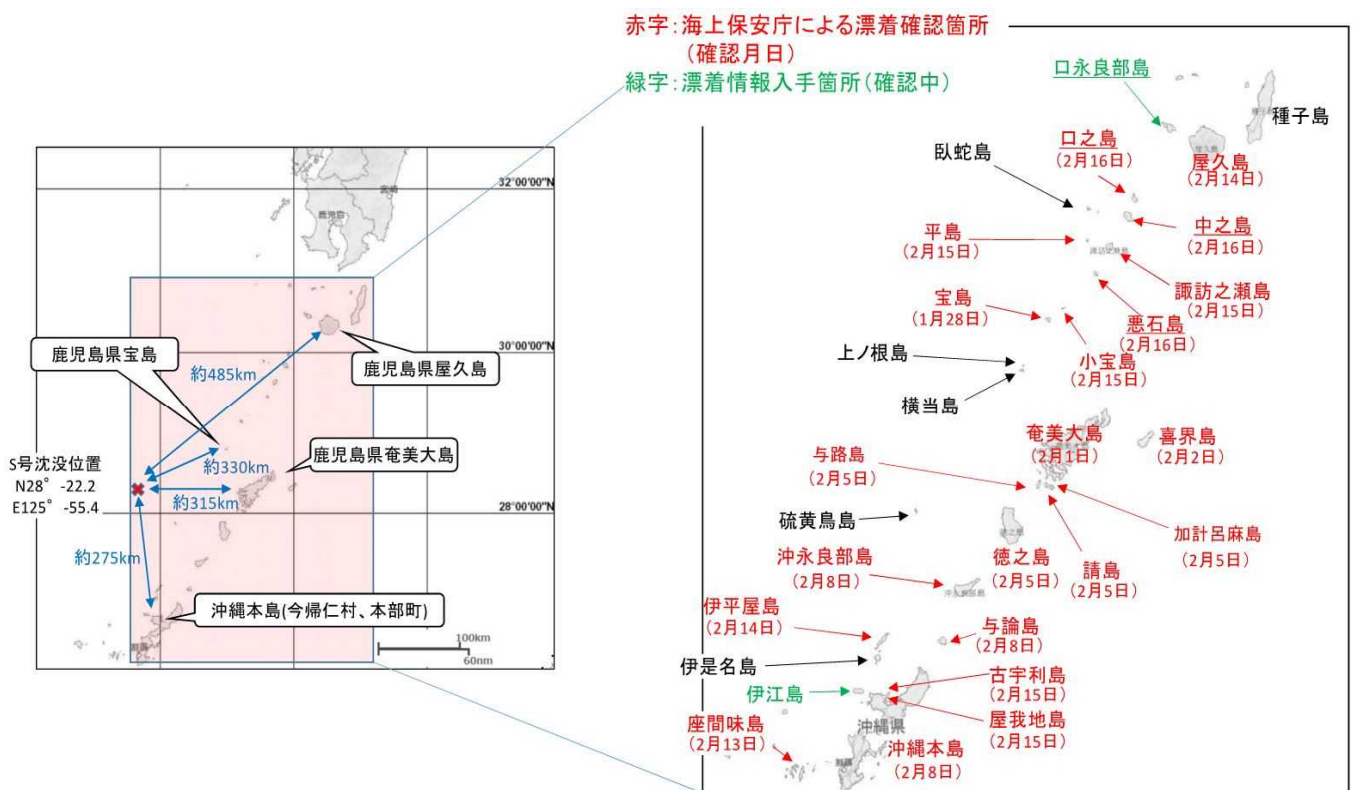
赤字:海上保安庁による漂着確認箇所
(確認月日)
緑字:漂着情報入手箇所(確認中)

32°00'00"N
30°00'00"N
28°00'00"N

鹿児島県宝島
約485km
鹿児島県屋久島
S号沈没位置
N28°-22.2
E125°-55.4
約330km
鹿児島県奄美大島
約315km
約275km
沖縄本島(今帰仁村、本部町)
100km
60nm

口永良部島
種子島
口之島
(2月16日)
臥蛇島
屋久島
(2月14日)
中之島
(2月16日)
平島
(2月15日)
諏訪之瀬島
(2月15日)
宝島
(1月28日)
悪石島
(2月16日)
上ノ根島
小宝島
(2月15日)
横当島
奄美大島
(2月1日)
喜界島
(2月2日)
与路島
(2月5日)
硫黄鳥島
加計呂麻島
(2月5日)
沖永良部島
(2月8日)
徳之島
(2月5日)
請島
(2月5日)
伊平屋島
(2月14日)
与論島
(2月8日)
伊是名島
古宇利島
(2月15日)
伊江島
沖縄県
屋我地島
(2月15日)
座間味島
(2月13日)
沖縄本島
(2月8日)